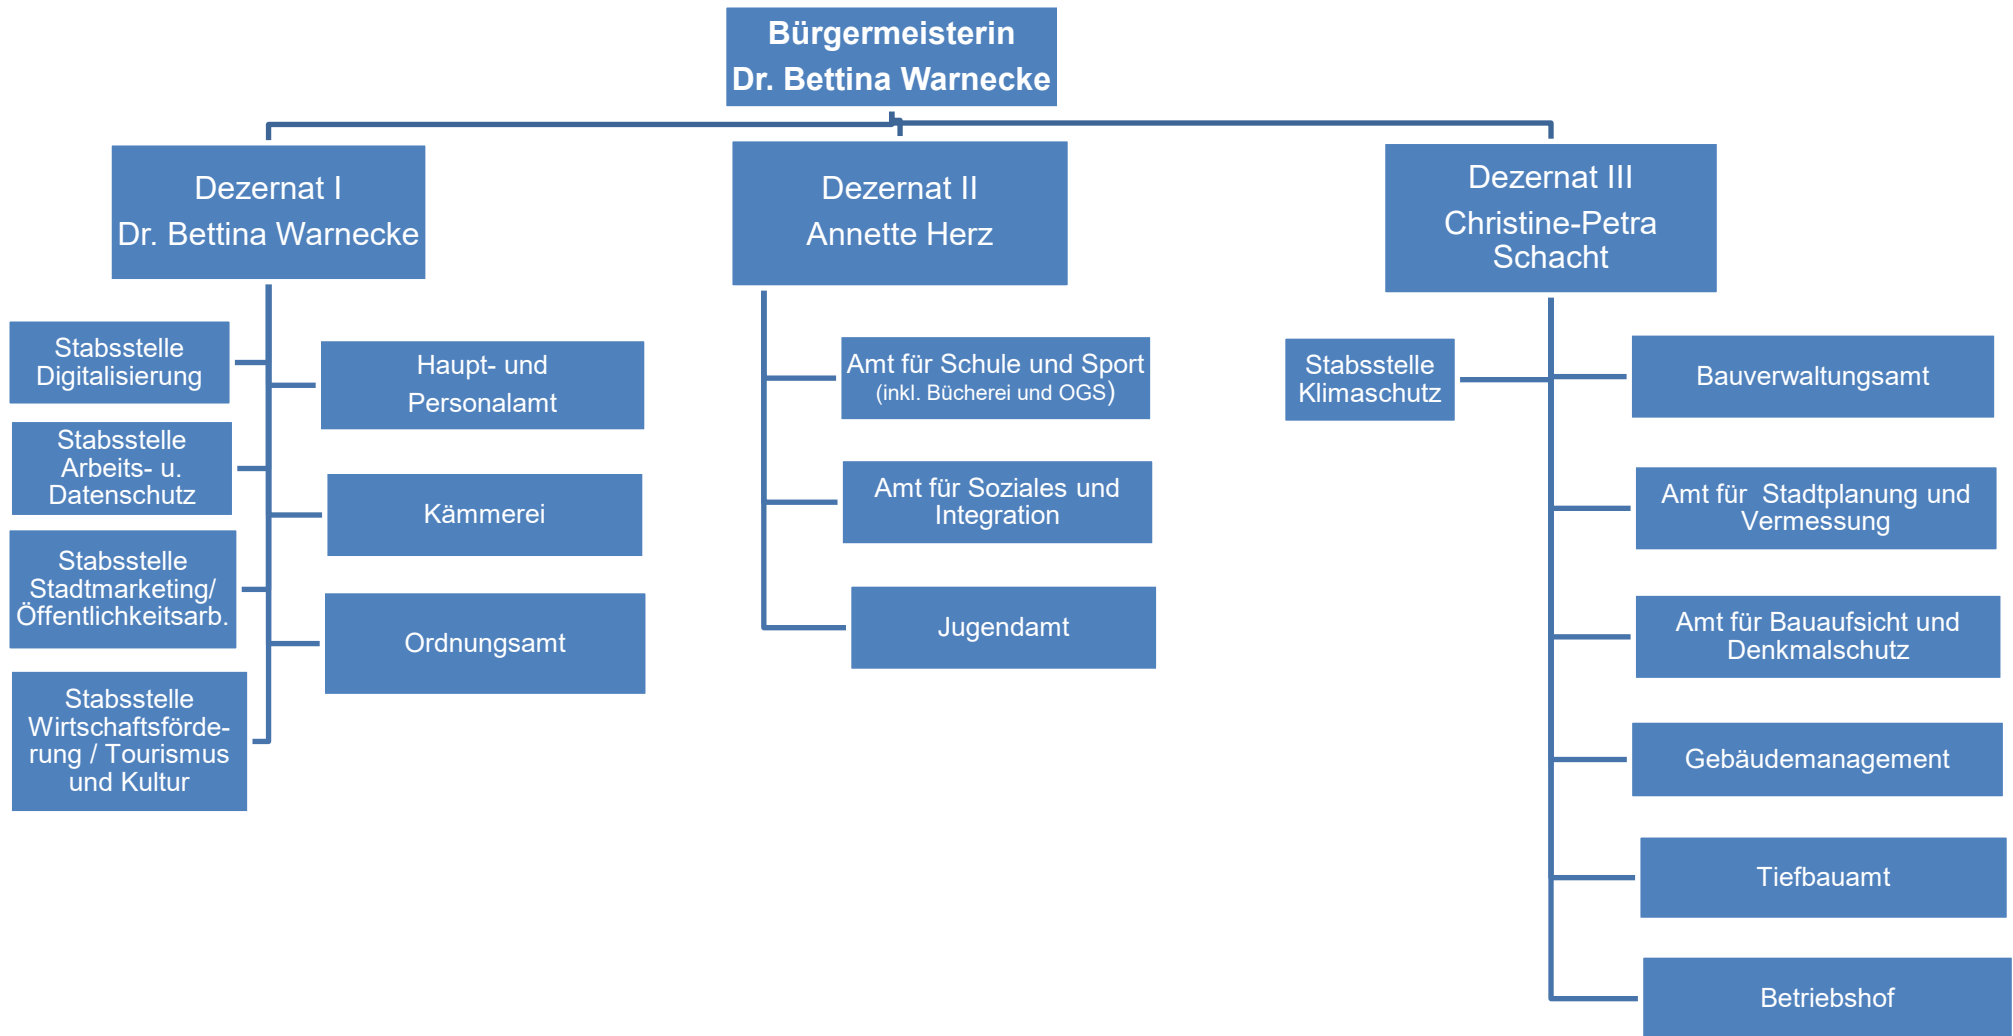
Bürgermeisterin
Dr. Bettina Warnecke

Dezernat I
Dr. Bettina Warnecke

Stabsstelle Digitalisierung

Stabsstelle Arbeits- u. Datenschutz

Stabsstelle Stadtmarketing/ Öffentlichkeitsarb.

Stabsstelle Wirtschaftsförderung / Tourismus und Kultur

Haupt- und Personalamt

Kämmerei

Ordnungsamt

Dezernat II
Annette Herz

Amt für Schule und Sport (inkl. Bücherei und OGS)

Amt für Soziales und Integration

Jugendamt

Dezernat III
Christine-Petra Schacht

Stabsstelle Klimaschutz

Bauverwaltungsamt

Amt für Stadtplanung und Vermessung

Amt für Bauaufsicht und Denkmalschutz

Gebäudemanagement

Tiefbauamt

Betriebshof